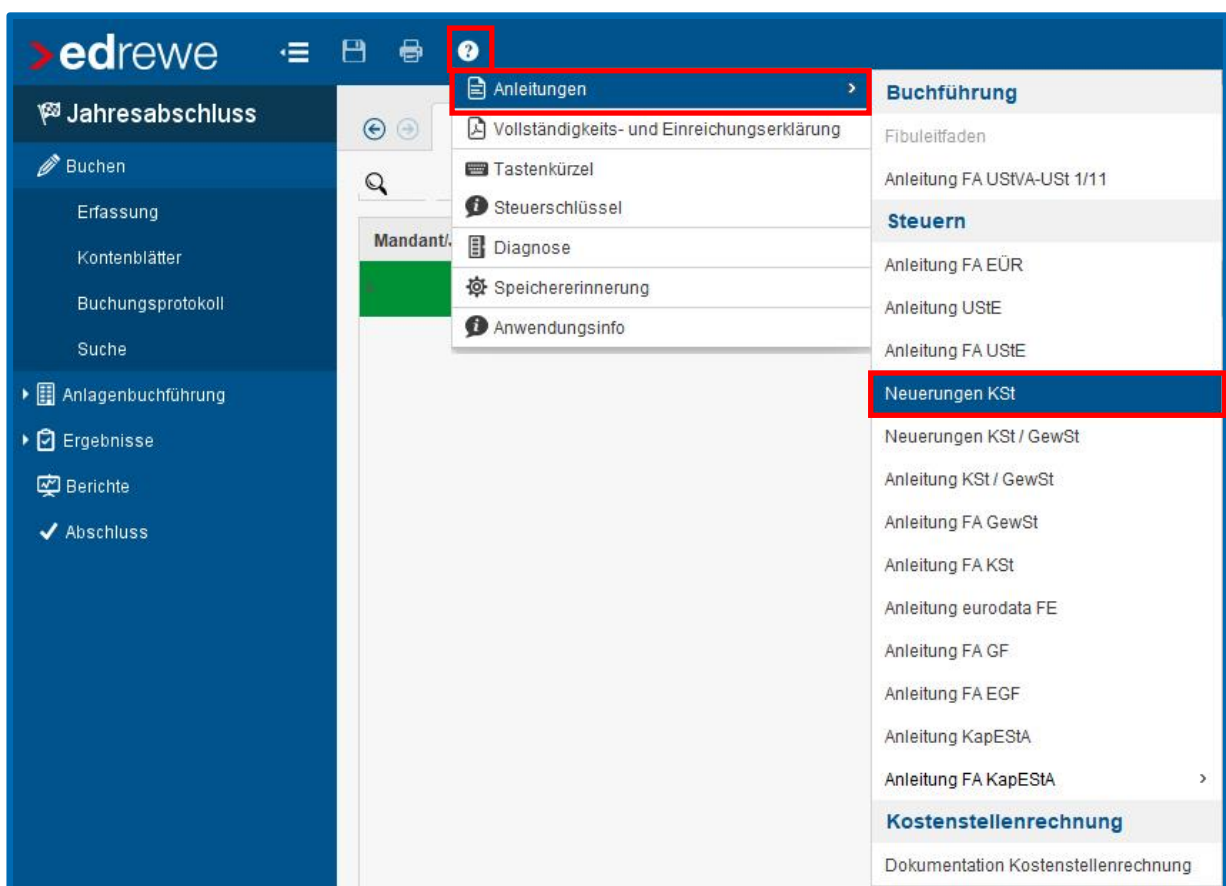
>edrewe

Jahresabschluss

Buchen

Erfassung

Kontenblätter

Buchungsprotokoll

Suche

Anlagenbuchführung

Ergebnisse

Berichte

Abschluss

Mandant/.

Anleitungen

Vollständigkeits- und Einreichungserklärung

Tastenkürzel

Steuerschlüssel

Diagnose

Speichererinnerung

Anwendungsinfo

Buchführung

Fibuleitfaden

Anleitung FA UStVA-USt 1/11

Steuern

Anleitung FA EÜR

Anleitung UStE

Anleitung FA UStE

Neuerungen KSt

Neuerungen KSt / GewSt

Anleitung KSt / GewSt

Anleitung FA GewSt

Anleitung FA KSt

Anleitung eurodata FE

Anleitung FA GF

Anleitung FA EGF

Anleitung KapEStA

Anleitung FA KapEStA

Kostenstellenrechnung

Dokumentation Kostenstellenrechnung